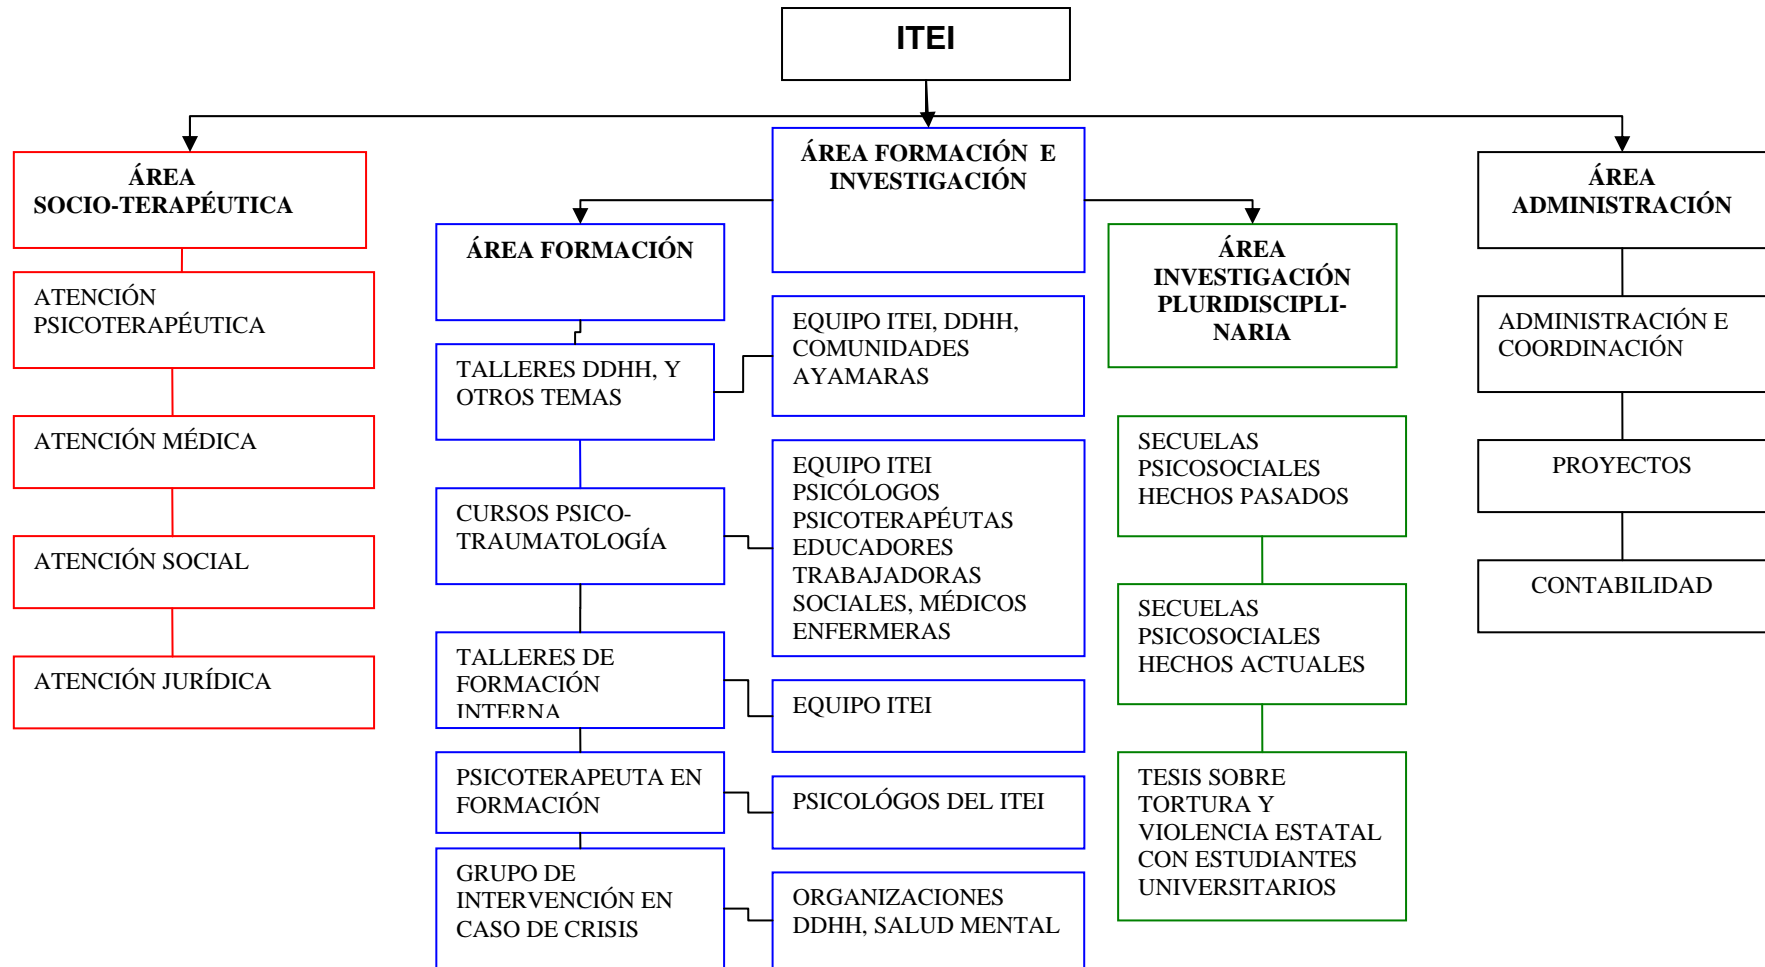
ITEI

ÁREA SOCIO-TERAPÉUTICA

ATENCIÓN PSICOTERAPÉUTICA

ATENCIÓN MÉDICA

ATENCIÓN SOCIAL

ATENCIÓN JURÍDICA

ÁREA FORMACIÓN E INVESTIGACIÓN

ÁREA FORMACIÓN

TALLERES DDHH, Y OTROS TEMAS

EQUIPO ITEI, DDHH, COMUNIDADES AYAMARAS

CURSOS PSICO-TRAUMATOLOGÍA

EQUIPO ITEI PSICÓLOGOS PSICOTERAPÉUTAS EDUCADORES TRABAJADORAS SOCIALES, MÉDICOS ENFERMERAS

TALLERES DE FORMACIÓN INTERNA

EQUIPO ITEI

PSICOTERAPEUTA EN FORMACIÓN

PSICOLÓGOS DEL ITEI

GRUPO DE INTERVENCIÓN EN CASO DE CRISIS

ORGANIZACIONES DDHH, SALUD MENTAL

ÁREA INVESTIGACIÓN PLURIDISCIPLINARIA

SECUELAS PSICOSOCIALES HECHOS PASADOS

SECUELAS PSICOSOCIALES HECHOS ACTUALES

TESIS SOBRE TORTURA Y VIOLENCIA ESTATAL CON ESTUDIANTES UNIVERSITARIOS

ÁREA ADMINISTRACIÓN

ADMINISTRACIÓN E COORDINACIÓN

PROYECTOS

CONTABILIDAD